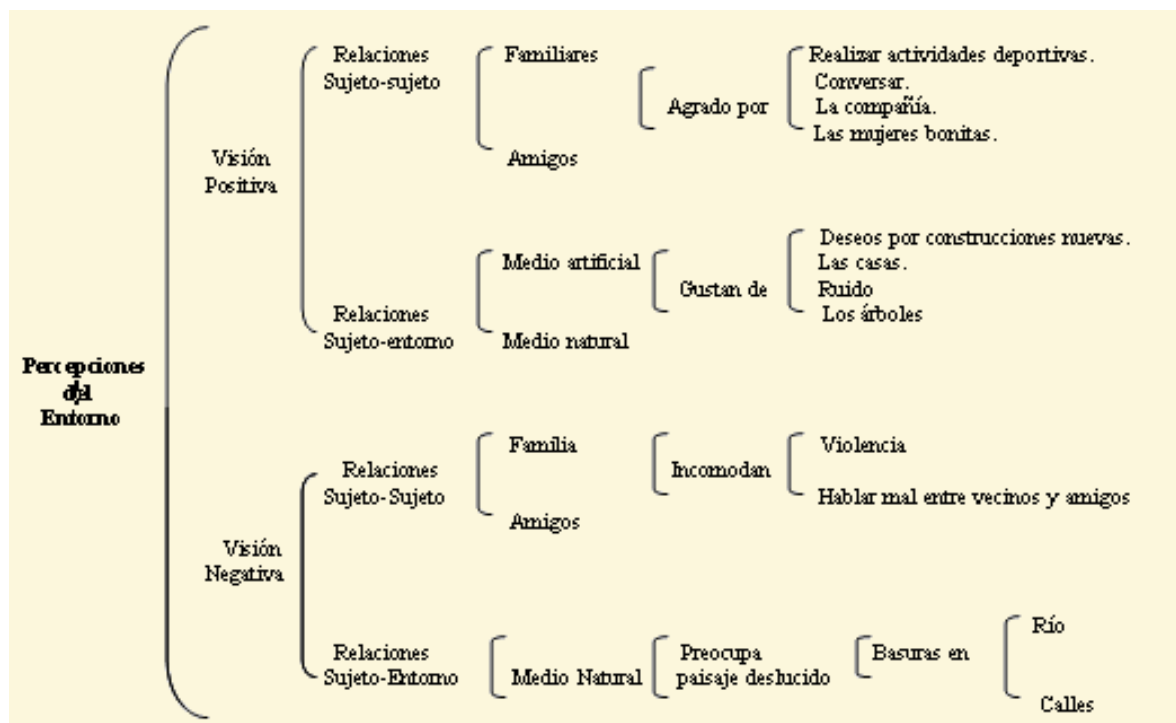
Percepciones del Entorno

Visión Positiva

Relaciones Sujeto-sujeto

Familiares

Amigos

Agrado por

Realizar actividades deportivas.
Conversar.
La compañía.
Las mujeres bonitas.

Relaciones Sujeto-entorno

Medio artificial

Medio natural

Gustan de

Deseos por construcciones nuevas.
Las casas.
Ruido
Los árboles

Visión Negativa

Relaciones Sujeto-Sujeto

Familia

Amigos

Incomodan

Violencia

Hablar mal entre vecinos y amigos

Relaciones Sujeto-Entorno

Medio Natural

Preocupa paisaje deslucido

Basuras en

Río

Calles